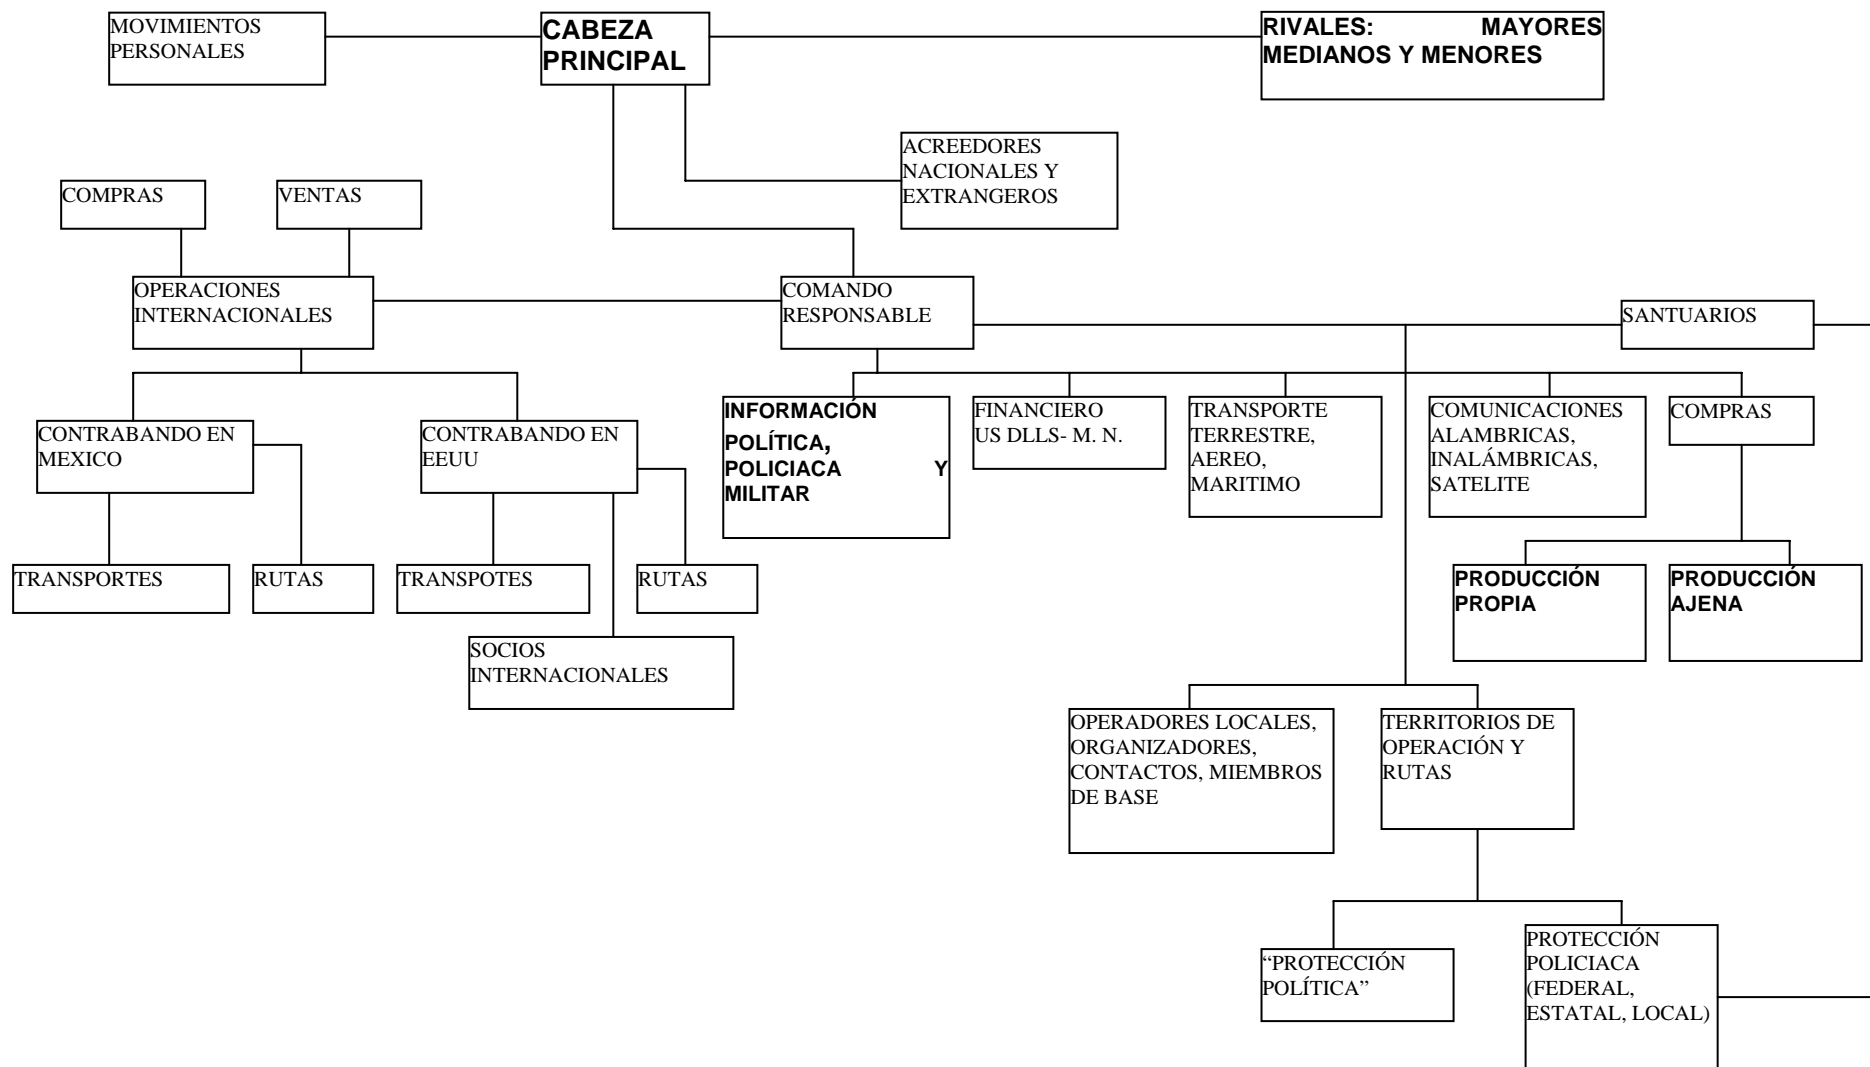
MOVIMIENTOS PERSONALES

CABEZA PRINCIPAL

RIVALES: MAYORES MEDIANOS Y MENORES

ACREEDORES NACIONALES Y EXTRANGEROS

COMPRAS

VENTAS

OPERACIONES INTERNACIONALES

COMANDO RESPONSABLE

SANTUARIOS

CONTRABANDO EN MEXICO

CONTRABANDO EN EEUU

INFORMACIÓN POLÍTICA, POLICIACA Y MILITAR

FINANCIERO US DLLS- M. N.

TRANSPORTE TERRESTRE, AEREO, MARITIMO

COMUNICACIONES ALAMBRICAS, INALÁMBRICAS, SATELITE

COMPRAS

TRANSPORTES

RUTAS

TRANSPOTES

RUTAS

PRODUCCIÓN PROPIA

PRODUCCIÓN AJENA

SOCIOS INTERNACIONALES

OPERADORES LOCALES, ORGANIZADORES, CONTACTOS, MIEMBROS DE BASE

TERRITORIOS DE OPERACIÓN Y RUTAS

“PROTECCIÓN POLÍTICA”

PROTECCIÓN POLICIACA (FEDERAL, ESTATAL, LOCAL)